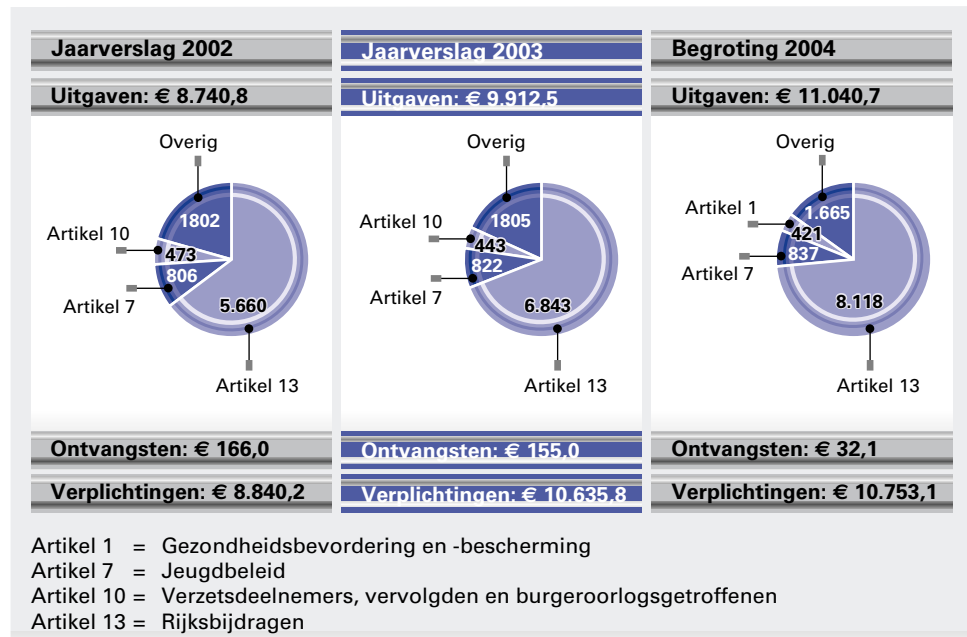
Jaarverslag 2002

Uitgaven: € 8.740,8

Overig
1802
Artikel 10
473
806
Artikel 7
5.660
Artikel 13

Ontvangsten: € 166,0

Verplichtingen: € 8.840,2

Jaarverslag 2003

Uitgaven: € 9.912,5

Overig
1805
Artikel 10
443
822
Artikel 7
6.843
Artikel 13

Ontvangsten: € 155,0

Verplichtingen: € 10.635,8

Begroting 2004

Uitgaven: € 11.040,7

Overig
Artikel 1
1.665
421
837
Artikel 7
8.118
Artikel 13

Ontvangsten: € 32,1

Verplichtingen: € 10.753,1

Artikel 1 = Gezondheidsbevordering en -bescherming
Artikel 7 = Jeugdbeleid
Artikel 10 = Verzetsdeelnemers, vervolgden en burgeroorlogsgetroffenen
Artikel 13 = Rijksbijdragen